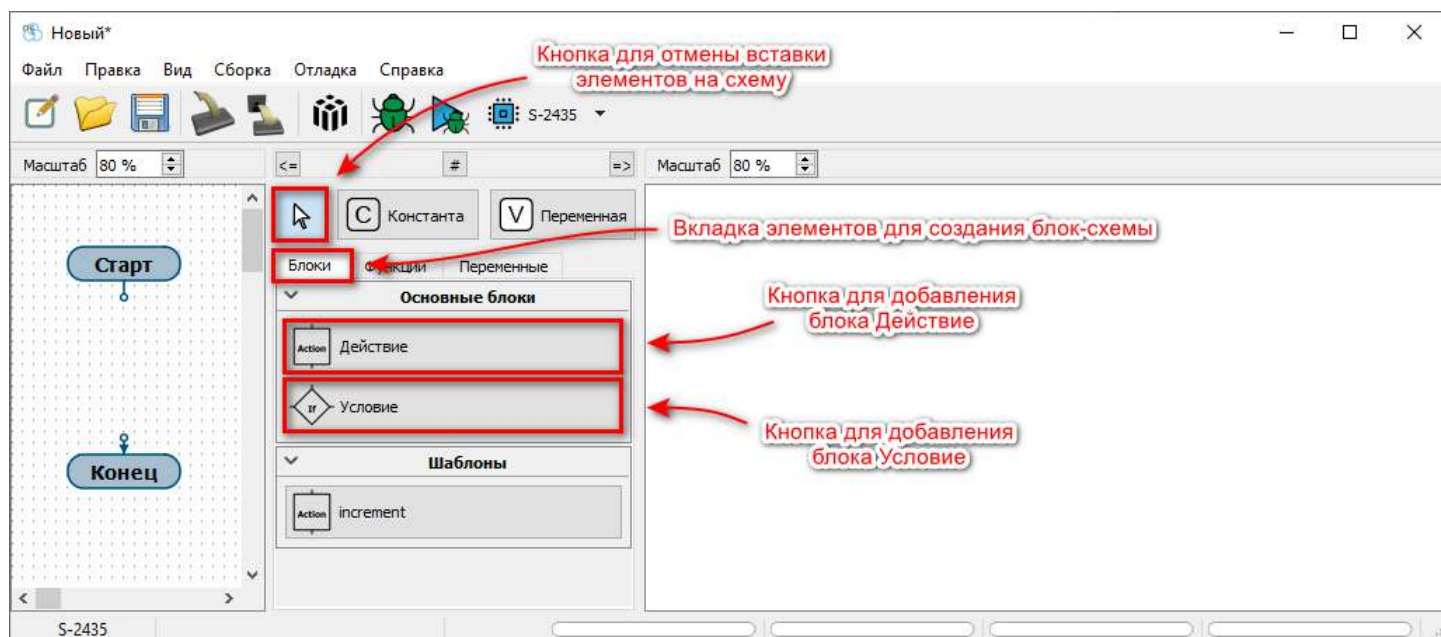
Новый*

Файл Правка Вид Сборка Отладка Справка

Кнопка для отмены вставки элементов на схему

S-2435

Масштаб 80 %

<= # =>

Масштаб 80 %

C Константа

V Переменная

Вкладка элементов для создания блок-схемы

Старт

Блоки Функции Переменные

Основные блоки

Кнопка для добавления блока Действие

Action Действие

If Условие

Кнопка для добавления блока Условие

Конец

Шаблоны

Action increment

S-2435